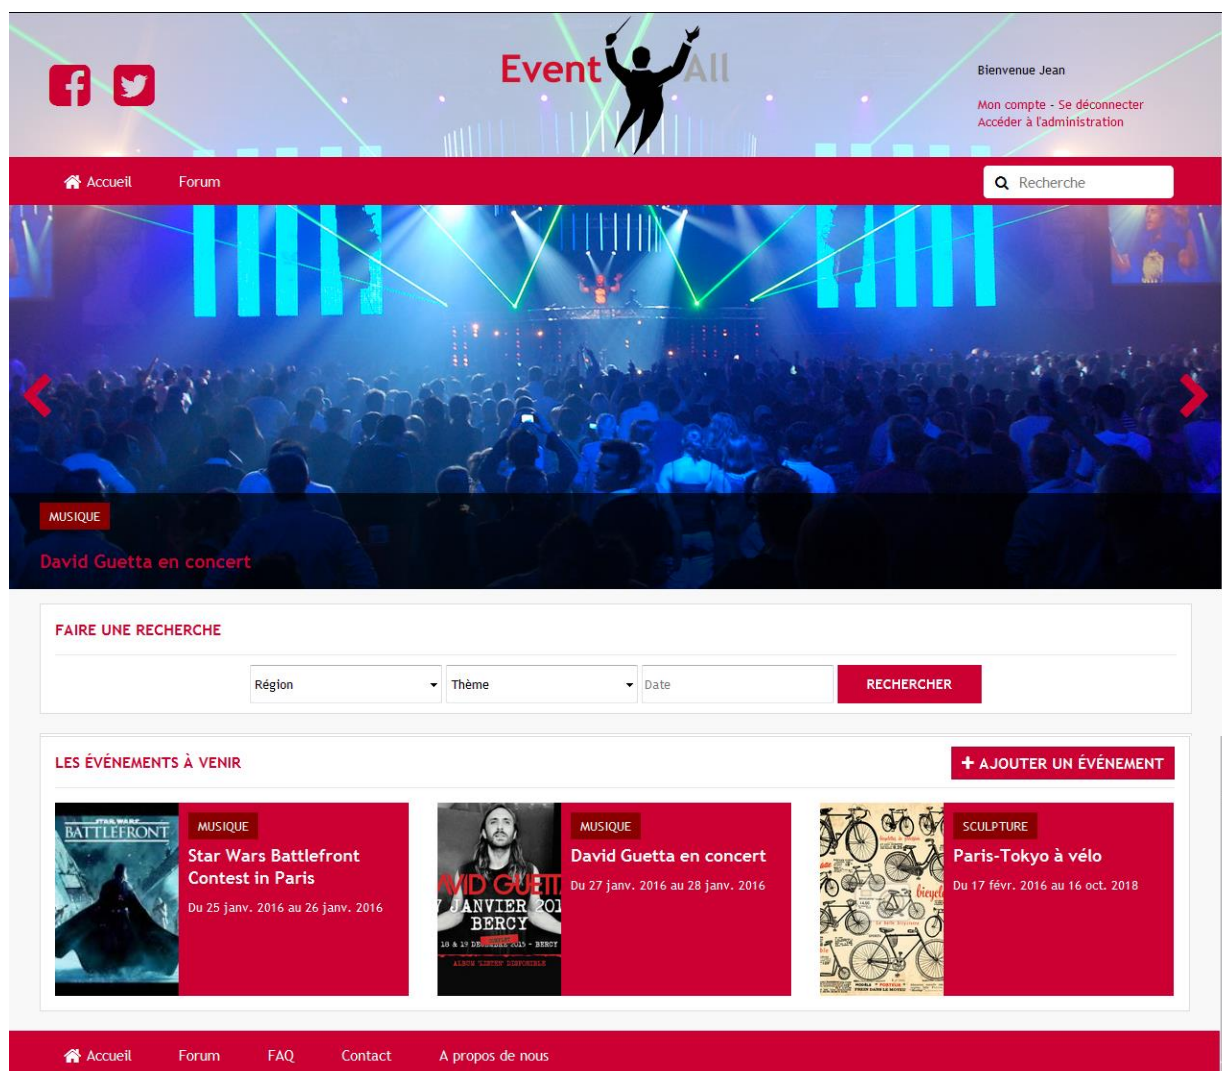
Event All

Bienvenue Jean

Mon compte - Se déconnecter
Accéder à l'administration

Accueil Forum

Recherche

MUSIQUE

David Guetta en concert

FAIRE UNE RECHERCHE

Région Thème Date RECHERCHER

LES ÉVÉNEMENTS À VENIR

+ AJOUTER UN ÉVÉNEMENT

STAR WARS BATTLEFRONT

MUSIQUE

Star Wars Battlefront Contest in Paris

Du 25 janv. 2016 au 26 janv. 2016

AVID GUETT
7 JANVIER 201
BERCY

MUSIQUE

David Guetta en concert

Du 27 janv. 2016 au 28 janv. 2016

SCULPTURE

Paris-Tokyo à vélo

Du 17 févr. 2016 au 16 oct. 2018

Accueil Forum FAQ Contact A propos de nous